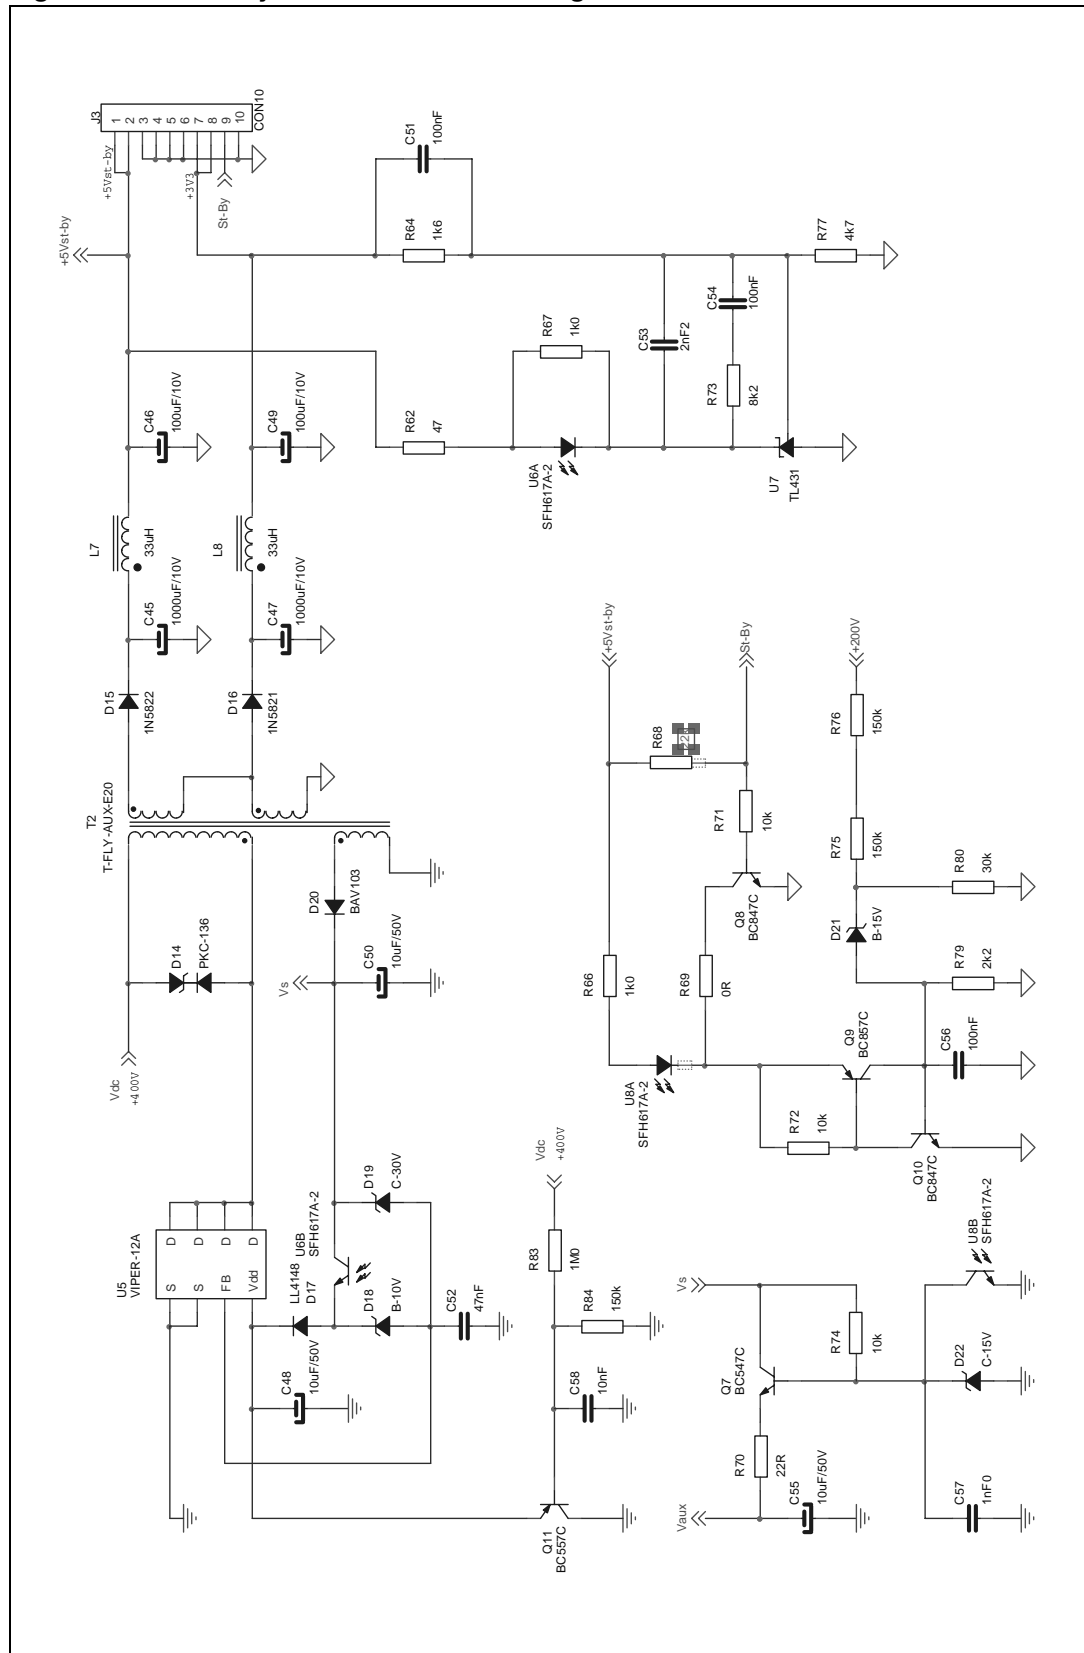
J3
1
2
3
4
5
6
7
8
9
10
CON10
+5Vst-by
+3V3
St-By
C51
100nF
+5Vst-by
R64
1k6
R77
4k7
C54
100nF
C53
2nF2
R67
1k0
R73
8k2
R62
47
C46
100uF/10V
C49
100uF/10V
U6A
SFH617A-2
U7
TL431
L7
33uH
L8
33uH
C45
1000uF/10V
C47
1000uF/10V
+5Vst-by
St-By
+200V
D15
1N5822
D16
1N5821
R68
R76
150k
T2
T-FLY-AUX-E20
R71
10k
R75
150k
Q8
BC847C
R80
30k
D20
BAV103
D14
PKC-136
Vs
C50
10uF/50V
D21
B-15V
R66
1k0
R69
0R
R79
2k2
Vdc
+400V
U8A
SFH617A-2
Q9
BC857C
C56
100nF
R72
10k
Q10
BC847C
U5
VIPER-12A
D
D
D
D
S
S
FB
Vdd
D19
C-30V
U6B
SFH617A-2
LL4148
D17
D18
B-10V
C52
47nF
Vdc
+400V
R83
1M0
R84
150k
U8B
SFH617A-2
Vs
R74
10k
D22
C-15V
C48
10uF/50V
C58
10nF
Q7
BC547C
R70
22R
C55
10uF/50V
Vaux
C57
1nF0
Q11
BC557C